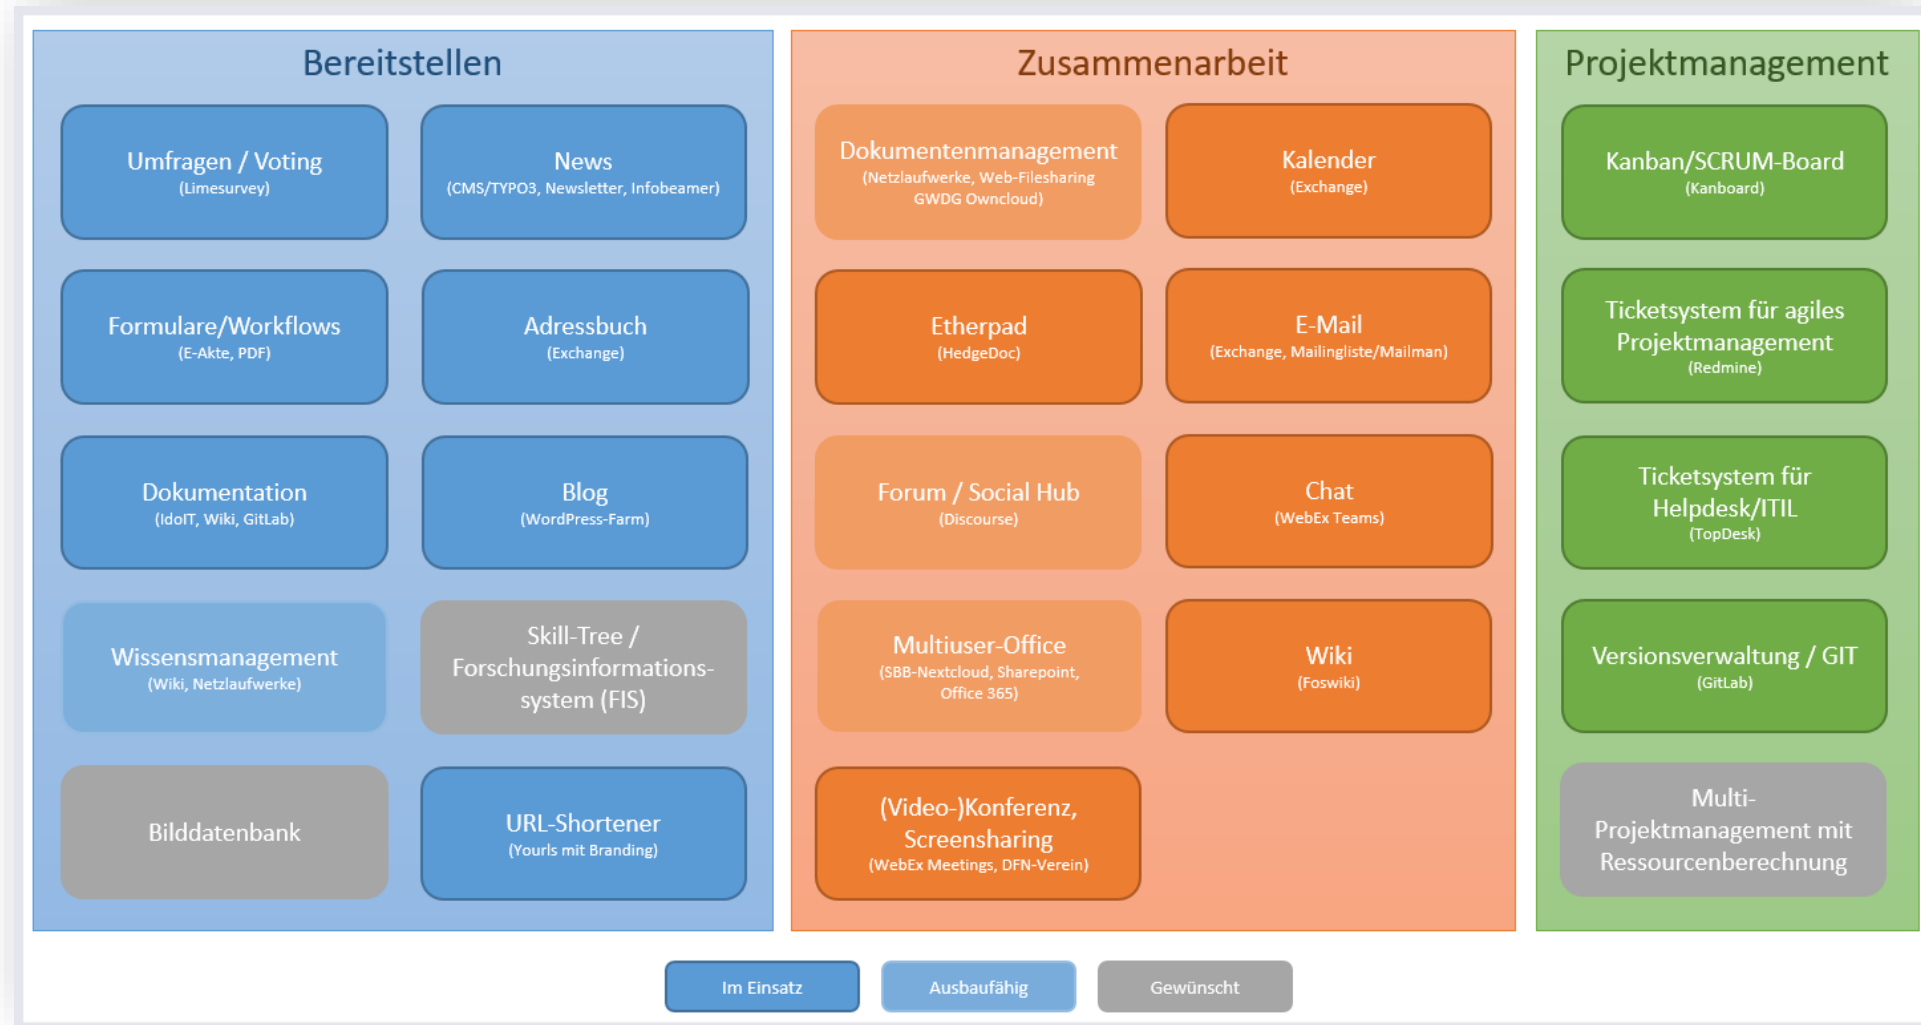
Bereitstellen

Umfragen / Voting
(Limesurvey)

News
(CMS/TYPO3, Newsletter, Infobeamer)

Formulare/Workflows
(E-Akte, PDF)

Adressbuch
(Exchange)

Dokumentation
(IdoIT, Wiki, GitLab)

Blog
(WordPress-Farm)

Wissensmanagement
(Wiki, Netzlaufwerke)

Skill-Tree / Forschungsinformationssystem (FIS)

Bilddatenbank

URL-Shortener
(Yourls mit Branding)

Zusammenarbeit

Dokumentenmanagement
(Netzlaufwerke, Web-Filesharing GWDG Owncloud)

Kalender
(Exchange)

Etherpad
(HedgeDoc)

E-Mail
(Exchange, Mailingliste/Mailman)

Forum / Social Hub
(Discourse)

Chat
(WebEx Teams)

Multiuser-Office
(SBB-Nextcloud, Sharepoint, Office 365)

Wiki
(Foswiki)

(Video-)Konferenz, Screensharing
(WebEx Meetings, DFN-Verein)

Projektmanagement

Kanban/SCRUM-Board
(Kanboard)

Ticketsystem für agiles Projektmanagement
(Redmine)

Ticketsystem für Helpdesk/ITIL
(TopDesk)

Versionsverwaltung / GIT
(GitLab)

Multi-Projektmanagement mit Ressourcenberechnung

Im Einsatz

Ausbaufähig

Gewünscht